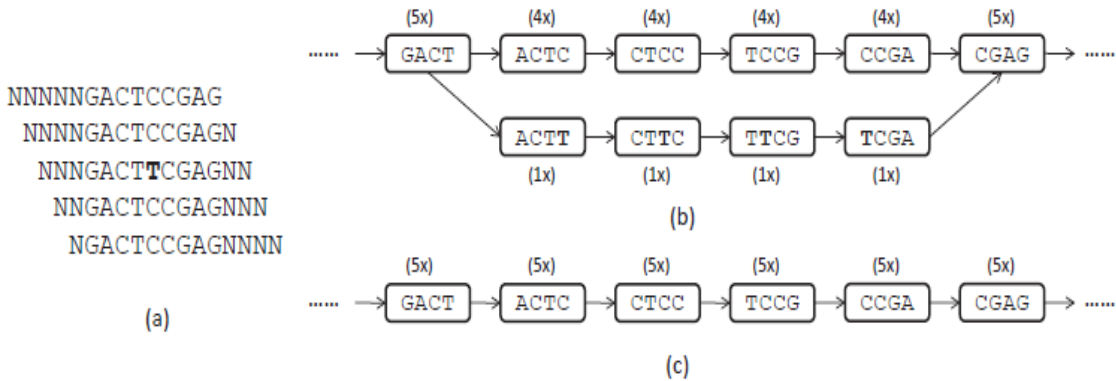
NNNNNGACTCCGAG
NNNNGACTCCGAGN
NNNGACTTCGAGNN
NNGACTCCGAGNNN
NGACTCCGAGNNNN

(a)

(5x) (4x) (4x) (4x) (4x) (5x)

...... GACT ACTC CTCC TCCG CCGA CGAG ......

ACTT CTTC TTCG TCGA

(1x) (1x) (1x) (1x)

(b)

(5x) (5x) (5x) (5x) (5x) (5x)

...... GACT ACTC CTCC TCCG CCGA CGAG ......

(c)